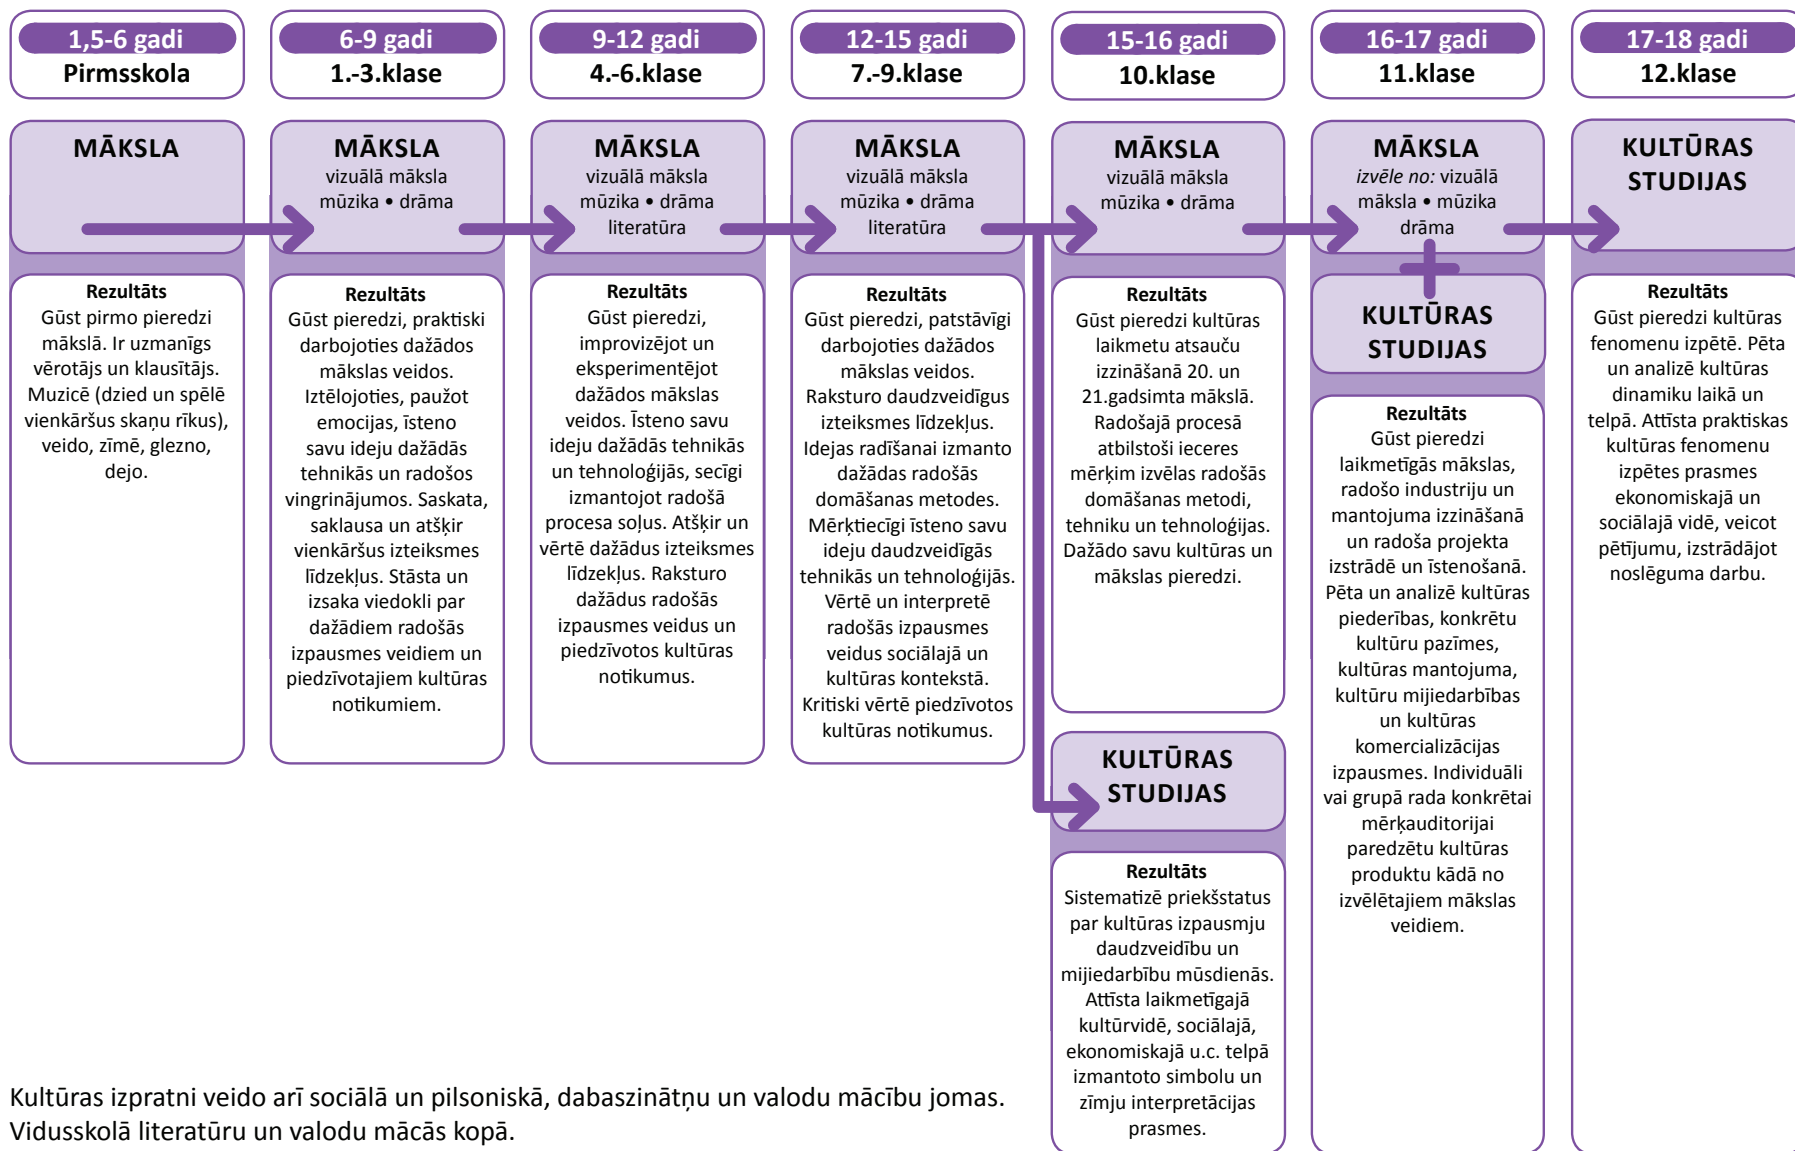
1,5-6 gadi
Pirmsskola

6-9 gadi
1.-3.klase

9-12 gadi
4.-6.klase

12-15 gadi
7.-9.klase

15-16 gadi
10.klase

16-17 gadi
11.klase

17-18 gadi
12.klase

MĀKSLA

Rezultāts
Gūst pirmo pieredzi mākslā. Ir uzmanīgs vērotājs un klausītājs. Muzicē (dzied un spēlē vienkāršus skaņu rīkus), veido, zīmē, glezno, dejo.

MĀKSLA
vizuālā māksla
mūzika • drāma

Rezultāts
Gūst pieredzi, praktiski darbojoties dažādos mākslas veidos. Iztēlojoties, paužot emocijas, īsteno savu ideju dažādās tehnikās un radošos vingrinājumos. Saskata, saklausa un atšķir vienkāršus izteiksmes līdzekļus. Stāsta un izsaka viedokli par dažādiem radošās izpausmes veidiem un piedzīvotajiem kultūras notikumiem.

MĀKSLA
vizuālā māksla
mūzika • drāma
literatūra

Rezultāts
Gūst pieredzi, improvizējot un eksperimentējot dažādos mākslas veidos. Īsteno savu ideju dažādās tehnikās un tehnoloģijās, secīgi izmantojot radošā procesa soļus. Atšķir un vērtē dažādus izteiksmes līdzekļus. Raksturo dažādus radošās izpausmes veidus un piedzīvotos kultūras notikumus.

MĀKSLA
vizuālā māksla
mūzika • drāma
literatūra

Rezultāts
Gūst pieredzi, patstāvīgi darbojoties dažādos mākslas veidos. Raksturo daudzveidīgus izteiksmes līdzekļus. Idejas radīšanai izmanto dažādas radošās domāšanas metodes. Mērķtiecīgi īsteno savu ideju daudzveidīgās tehnikās un tehnoloģijās. Vērtē un interpretē radošās izpausmes veidus sociālajā un kultūras kontekstā. Kritiski vērtē piedzīvotos kultūras notikumus.

MĀKSLA
vizuālā māksla
mūzika • drāma

Rezultāts
Gūst pieredzi kultūras laikmetu atsauču izzināšanā 20. un 21.gadsimta mākslā. Radošajā procesā atbilstoši ieceres mērķim izvēlas radošās domāšanas metodi, tehniku un tehnoloģijas. Dažādo savu kultūras un mākslas pieredzi.

KULTŪRAS STUDIJAS

Rezultāts
Sistematizē priekšstatus par kultūras izpausmju daudzveidību un mijiedarbību mūsdienās. Attīsta laikmetīgajā kultūrvidē, sociālajā, ekonomiskajā u.c. telpā izmantoto simbolu un zīmju interpretācijas prasmes.

MĀKSLA
izvēle no: vizuālā māksla • mūzika drāma

+

KULTŪRAS STUDIJAS

Rezultāts
Gūst pieredzi laikmetīgās mākslas, radošo industriju un mantojuma izzināšanā un radoša projekta izstrādē un īstenošanā. Pēta un analizē kultūras piederības, konkrētu kultūru pazīmes, kultūras mantojuma, kultūru mijiedarbības un kultūras komercializācijas izpausmes. Individuāli vai grupā rada konkrētai mērķauditorijai paredzētu kultūras produktu kādā no izvēlētajiem mākslas veidiem.

KULTŪRAS STUDIJAS

Rezultāts
Gūst pieredzi kultūras fenomenu izpētē. Pēta un analizē kultūras dinamiku laikā un telpā. Attīsta praktiskas kultūras fenomenu izpētes prasmes ekonomiskajā un sociālajā vidē, veicot pētījumu, izstrādājot noslēguma darbu.

Kultūras izpratni veido arī sociālā un pilsoniskā, dabaszinātņu un valodu mācību jomas.
Vidusskolā literatūru un valodu mācās kopā.